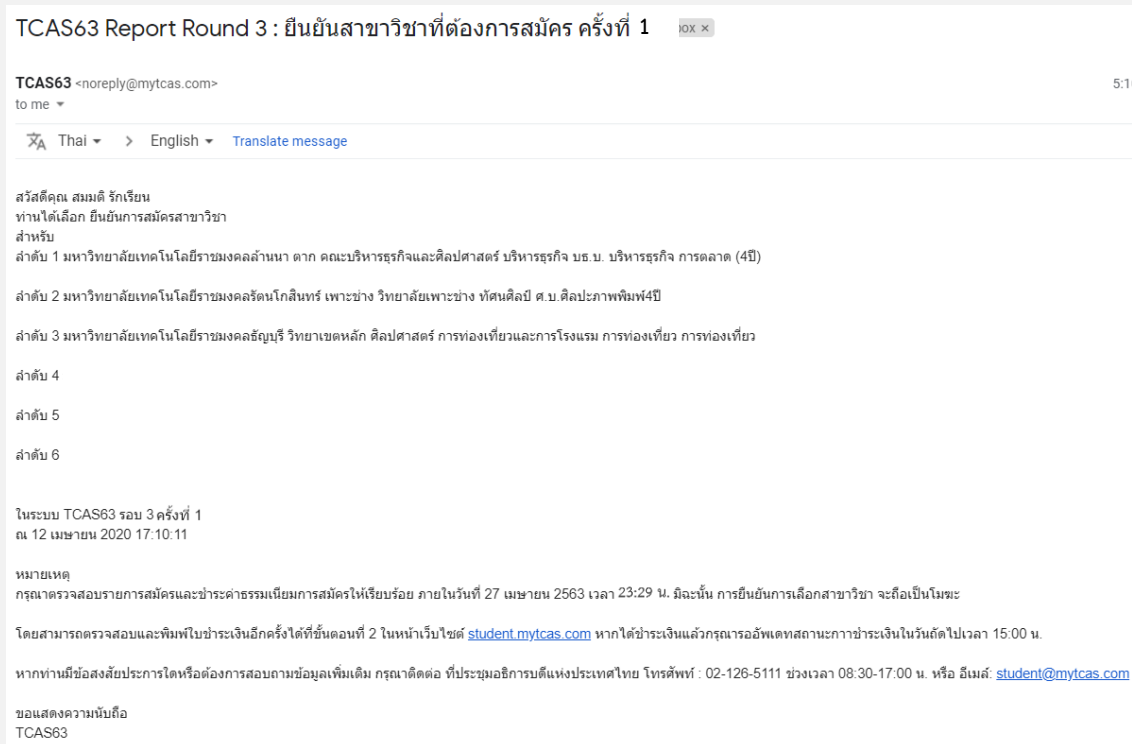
TCAS63 Report Round 3 : ยืนยันสาขาวิชาที่ต้องการสมัคร ครั้งที่ 1 ox ×

TCAS63 <noreply@mytcas.com>
to me

5:1

Thai > English Translate message

สวัสดีคุณ สมมติ รักเรียน
ท่านได้เลือก ยืนยันการสมัครสาขาวิชา
สำหรับ
ลำดับ 1 มหาวิทยาลัยเทคโนโลยีราชมงคลล้านนา ตาก คณะบริหารธุรกิจและศิลปศาสตร์ บริหารธุรกิจ บธ.บ. บริหารธุรกิจ การตลาด (4ปี)

ลำดับ 2 มหาวิทยาลัยเทคโนโลยีราชมงคลรัตนโกสินทร์ เพาะช่าง วิทยาลัยเพาะช่าง ทัศนศิลป์ ศ.บ.ศิลปะภาพพิมพ์4ปี

ลำดับ 3 มหาวิทยาลัยเทคโนโลยีราชมงคลธัญบุรี วิทยาเขตหลัก ศิลปศาสตร์ การท่องเที่ยวและการโรงแรม การท่องเที่ยว การท่องเที่ยว

ลำดับ 4

ลำดับ 5

ลำดับ 6

ในระบบ TCAS63 รอบ 3 ครั้งที่ 1
ณ 12 เมษายน 2020 17:10:11

หมายเหตุ
กรุณาตรวจสอบรายการสมัครและชำระค่าธรรมเนียมการสมัครให้เรียบร้อย ภายในวันที่ 27 เมษายน 2563 เวลา 23:29 น. มิฉะนั้น การยืนยันการเลือกสาขาวิชา จะถือเป็นโมฆะ

โดยสามารถตรวจสอบและพิมพ์ใบชำระเงินอีกครั้งได้ที่ขั้นตอนที่ 2 ในหน้าเว็บไซต์ student.mytcas.com หากได้ชำระเงินแล้วกรุณารออัพเดทสถานะการชำระเงินในวันถัดไปเวลา 15:00 น.

หากท่านมีข้อสงสัยประการใดหรือต้องการสอบถามข้อมูลเพิ่มเติม กรุณาติดต่อ ที่ประชุมอธิการบดีแห่งประเทศไทย โทรศัพท์ : 02-126-5111 ช่วงเวลา 08:30-17:00 น. หรือ อีเมล์: student@mytcas.com

ขอแสดงความนับถือ
TCAS63